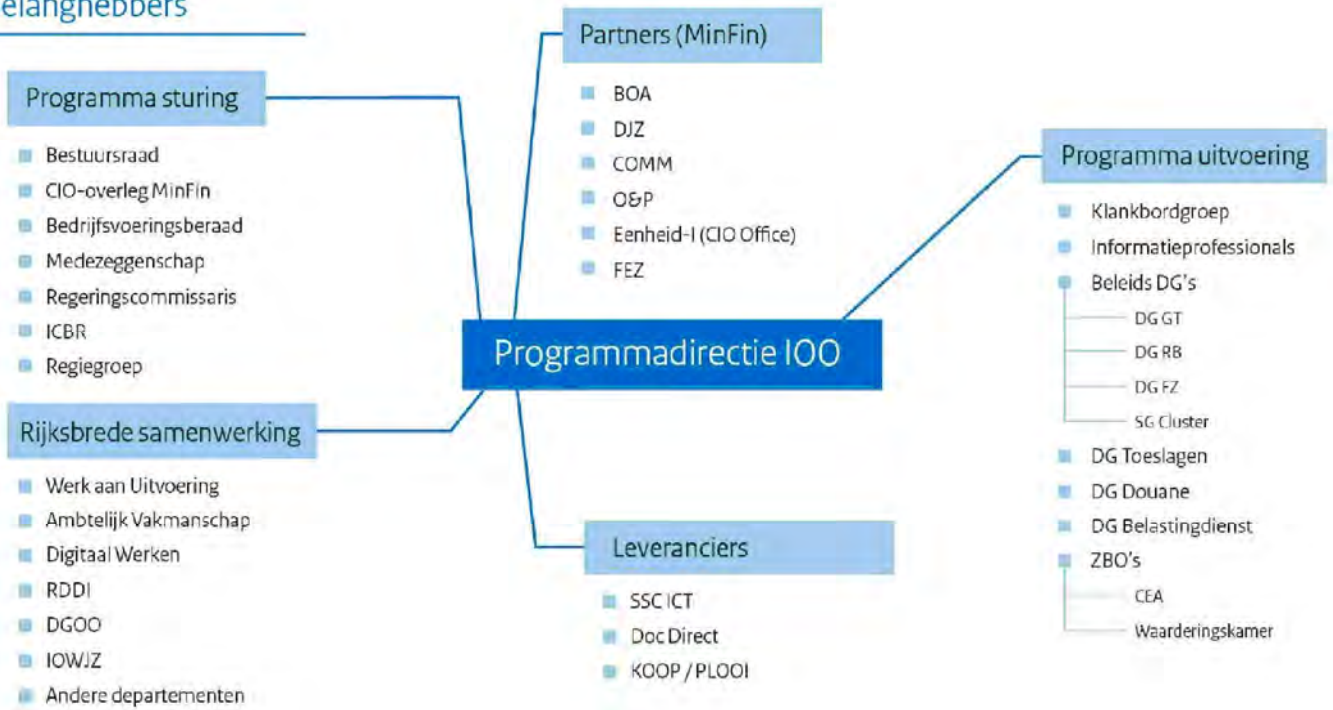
elanghebbers

Programma sturing
- Bestuursraad
- CIO-overleg MinFin
- Bedrijfsvoeringsberaad
- Medezeggenschap
- Regeringscommissaris
- ICBR
- Regiegroep

Rijksbrede samenwerking
- Werk aan Uitvoering
- Ambtelijk Vakmanschap
- Digitaal Werken
- RDDI
- DGOO
- IOWJZ
- Andere departementen

Partners (MinFin)
- BOA
- DJZ
- COMM
- O&P
- Eenheid-I (CIO Office)
- FEZ

Programmadirectie IOO

Leveranciers
- SSC ICT
- Doc Direct
- KOOP / PLOOI

Programma uitvoering
- Klankbordgroep
- Informatieprofessionals
- Beleids DG's
  - DG GT
  - DG RB
  - DG FZ
  - SG Cluster
- DG Toeslagen
- DG Douane
- DG Belastingdienst
- ZBO's
  - CEA
  - Waarderingskamer